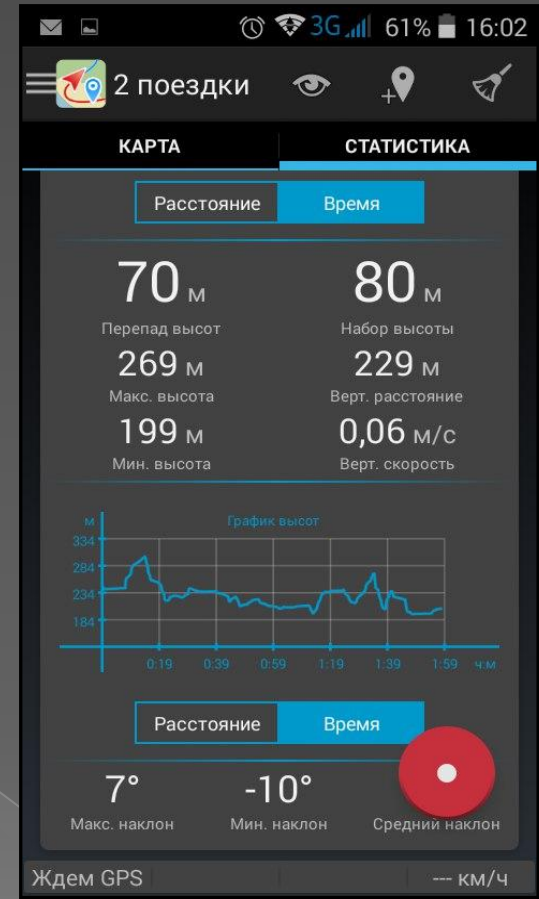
3G 61% 16:02

2 поездки

КАРТА СТАТИСТИКА

Расстояние Время

70 м
Перепад высот

80 м
Набор высоты

269 м
Макс. высота

229 м
Верт. расстояние

199 м
Мин. высота

0,06 м/с
Верт. скорость

м
График высот
334
284
234
184
0:19 0:39 0:59 1:19 1:39 1:59 ч.м

Расстояние Время

7°
Макс. наклон

-10°
Мин. наклон

Средний наклон

Ждем GPS --- км/ч